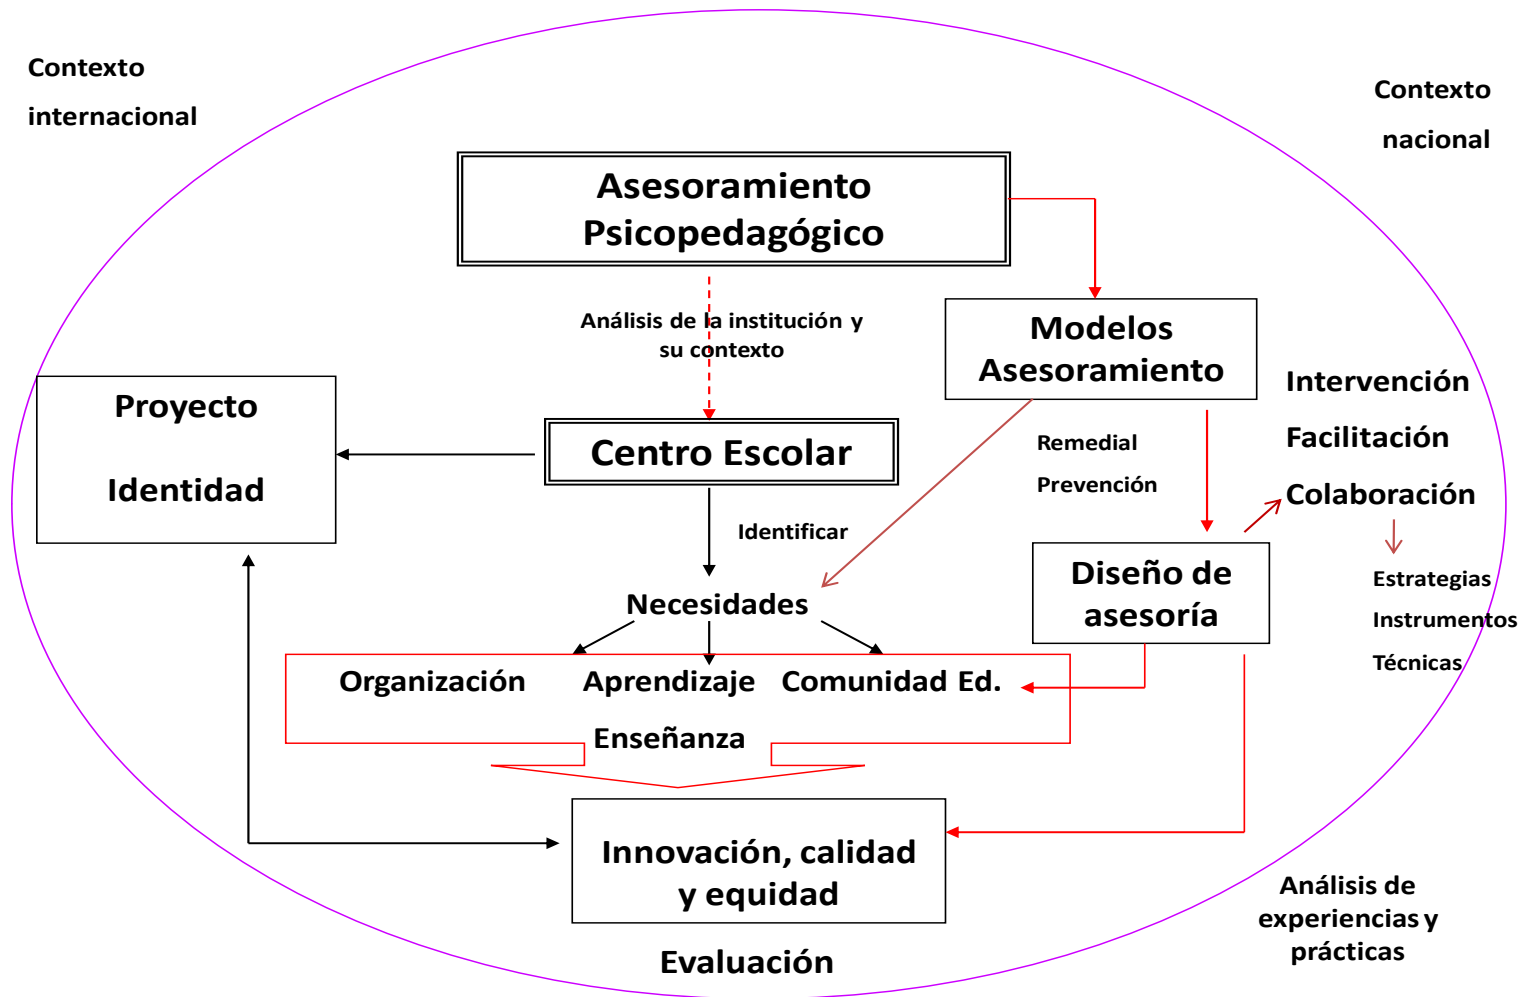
Contexto internacional

Contexto nacional

Asesoramiento Psicopedagógico

Análisis de la institución y su contexto

Modelos Asesoramiento

Intervención

Facilitación

Colaboración

Proyecto

Identidad

Centro Escolar

Remedial

Prevención

Identificar

Diseño de asesoría

Estrategias

Instrumentos

Técnicas

Necesidades

Organización

Aprendizaje

Comunidad Ed.

Enseñanza

Innovación, calidad y equidad

Evaluación

Análisis de experiencias y prácticas